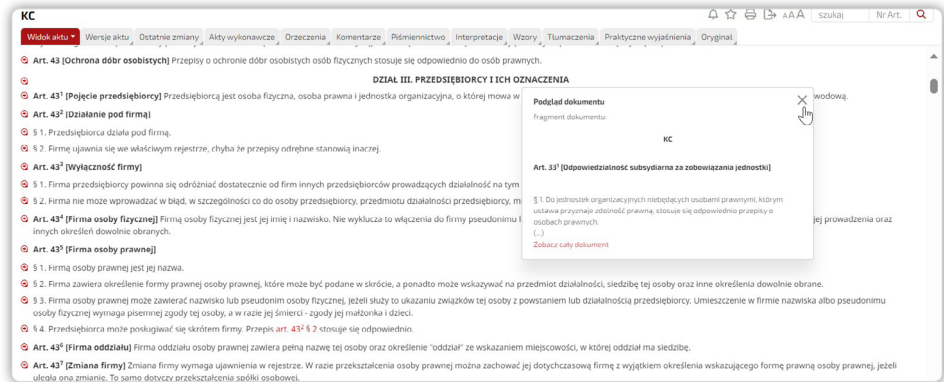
KC

szukaj Nr Art.

Widok aktu Wersje aktu Ostatnie zmiany Akty wykonawcze Orzeczenia Komentarze Piśmiennictwo Interpretacje Wzory Tłumaczenia Praktyczne wyjaśnienia Oryginał

Art. 43 [Ochrona dóbr osobistych] Przepisy o ochronie dóbr osobistych osób fizycznych stosuje się odpowiednio do osób prawnych.

DZIAŁ III. PRZEDSIĘBIORCY I ICH OZNACZENIA

Art. 43$^1$ [Pojęcie przedsiębiorcy] Przedsiębiorcą jest osoba fizyczna, osoba prawna i jednostka organizacyjna, o której mowa w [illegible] wodową.

Art. 43$^2$ [Działanie pod firmą]

§ 1. Przedsiębiorca działa pod firmą.

§ 2. Firmę ujawnia się we właściwym rejestrze, chyba że przepisy odrębne stanowią inaczej.

Art. 43$^3$ [Wyłączność firmy]

§ 1. Firma przedsiębiorcy powinna się odróżniać dostatecznie od firm innych przedsiębiorców prowadzących działalność na tym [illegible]

§ 2. Firma nie może wprowadzać w błąd, w szczególności co do osoby przedsiębiorcy, przedmiotu działalności przedsiębiorcy, m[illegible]

Art. 43$^4$ [Firma osoby fizycznej] Firmą osoby fizycznej jest jej imię i nazwisko. Nie wyklucza to włączenia do firmy pseudonimu l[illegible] ej prowadzenia oraz innych określeń dowolnie obranych.

Art. 43$^5$ [Firma osoby prawnej]

§ 1. Firmą osoby prawnej jest jej nazwa.

§ 2. Firma zawiera określenie formy prawnej osoby prawnej, które może być podane w skrócie, a ponadto może wskazywać na przedmiot działalności, siedzibę tej osoby oraz inne określenia dowolnie obrane.

§ 3. Firma osoby prawnej może zawierać nazwisko lub pseudonim osoby fizycznej, jeżeli służy to ukazaniu związków tej osoby z powstaniem lub działalnością przedsiębiorcy. Umieszczenie w firmie nazwiska albo pseudonimu osoby fizycznej wymaga pisemnej zgody tej osoby, a w razie jej śmierci - zgody jej małżonka i dzieci.

§ 4. Przedsiębiorca może posługiwać się skrótem firmy. Przepis art. 43$^2$ § 2 stosuje się odpowiednio.

Art. 43$^6$ [Firma oddziału] Firma oddziału osoby prawnej zawiera pełną nazwę tej osoby oraz określenie "oddział" ze wskazaniem miejscowości, w której oddział ma siedzibę.

Art. 43$^7$ [Zmiana firmy] Zmiana firmy wymaga ujawnienia w rejestrze. W razie przekształcenia osoby prawnej można zachować jej dotychczasową firmę z wyjątkiem określenia wskazującego formę prawną osoby prawnej, jeżeli uległa ona zmianie. To samo dotyczy przekształcenia spółki osobowej.

Podgląd dokumentu

fragment dokumentu:

KC

Art. 33$^1$ [Odpowiedzialność subsydiarna za zobowiązania jednostki]

§ 1. Do jednostek organizacyjnych niebędących osobami prawnymi, którym ustawa przyznaje zdolność prawną, stosuje się odpowiednio przepisy o osobach prawnych.

(...)

Zobacz cały dokument